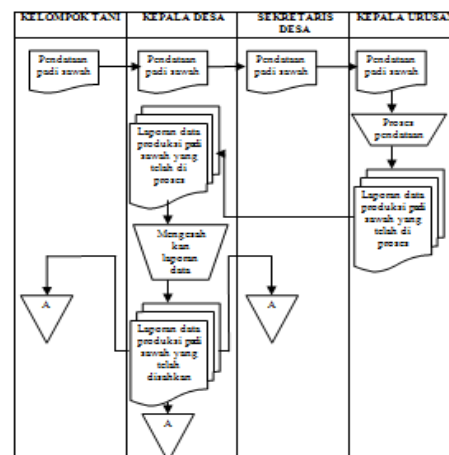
| KELOMPOK TANI | KEPALA DESA | SEKRETARIS DESA | KEPALA URUSA |
|---|---|---|---|

Pendataan padi sawah

Pendataan padi sawah

Pendataan padi sawah

Pendataan padi sawah

Laporan data produksi padi sawah yang telah di proses

Proses pendataan

Laporan data produksi padi sawah yang telah di proses

Mengesah kan laporan data

A

A

Laporan data produksi padi sawah yang telah disahkan

A